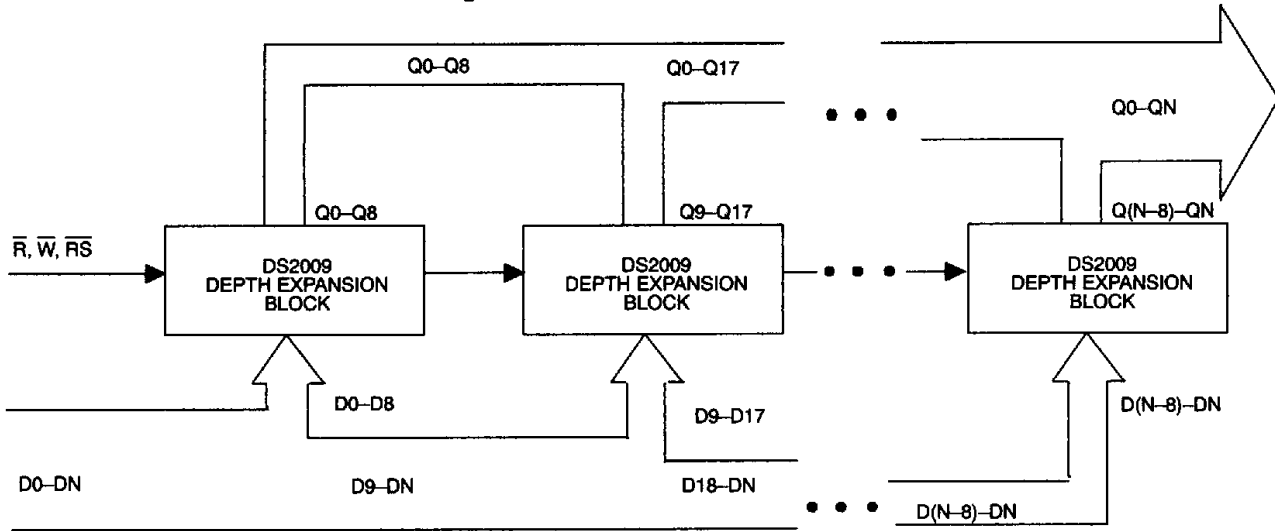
Q0–Q8

Q0–Q17

Q0–QN

$\overline{R}$, $\overline{W}$, $\overline{RS}$

Q0–Q8

DS2009 DEPTH EXPANSION BLOCK

Q9–Q17

DS2009 DEPTH EXPANSION BLOCK

Q(N–8)–QN

DS2009 DEPTH EXPANSION BLOCK

D0–D8

D9–D17

D(N–8)–DN

D0–DN

D9–DN

D18–DN

D(N–8)–DN